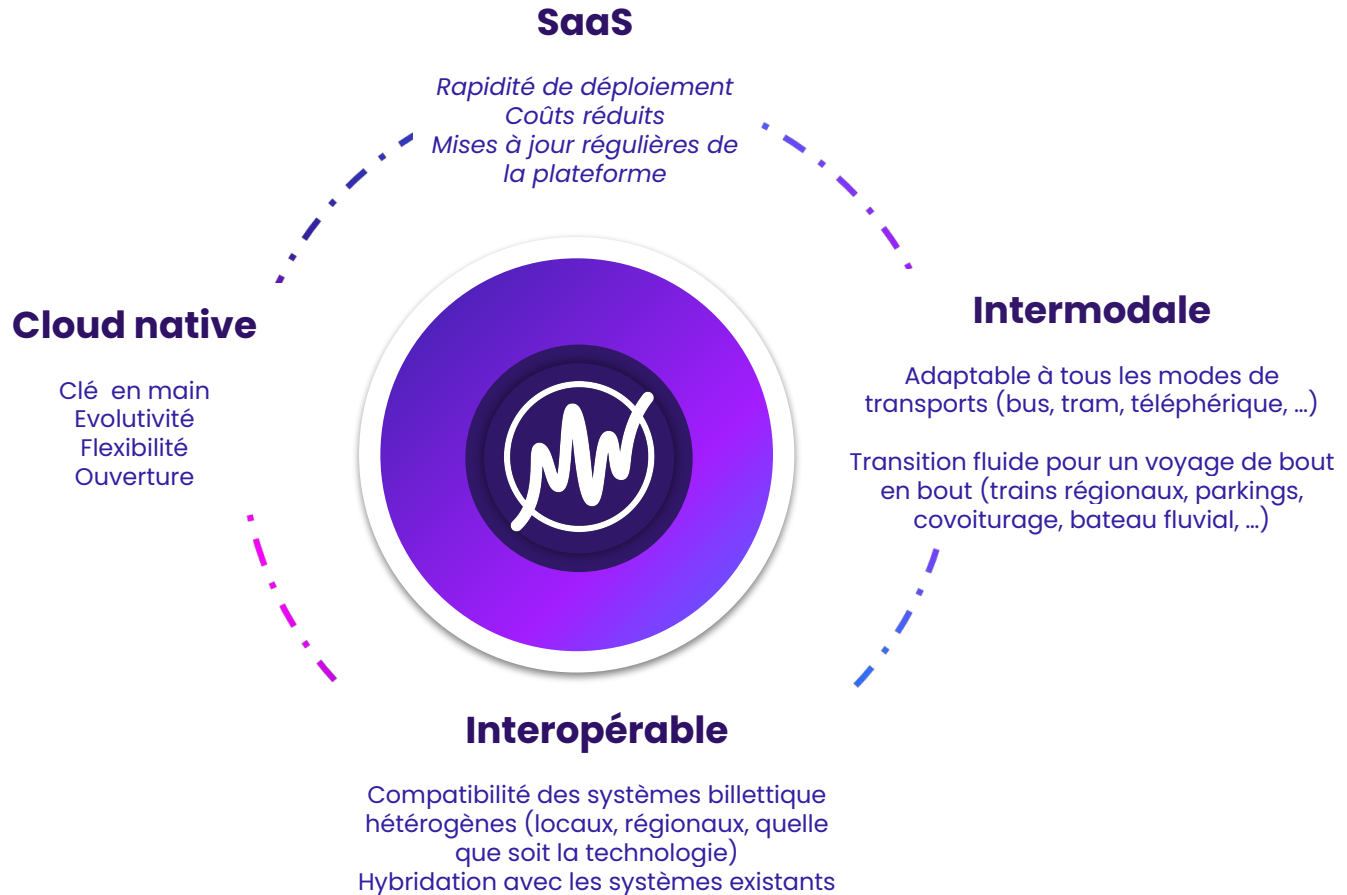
SaaS

Rapidité de déploiement
Coûts réduits
Mises à jour régulières de la plateforme

Cloud native

Clé en main
Evolutivité
Flexibilité
Ouverture

Intermodale

Adaptable à tous les modes de transports (bus, tram, téléphérique, ...)

Transition fluide pour un voyage de bout en bout (trains régionaux, parkings, covoiturage, bateau fluvial, ...)

Interopérable

Compatibilité des systèmes billettique hétérogènes (locaux, régionaux, quelle que soit la technologie)
Hybridation avec les systèmes existants